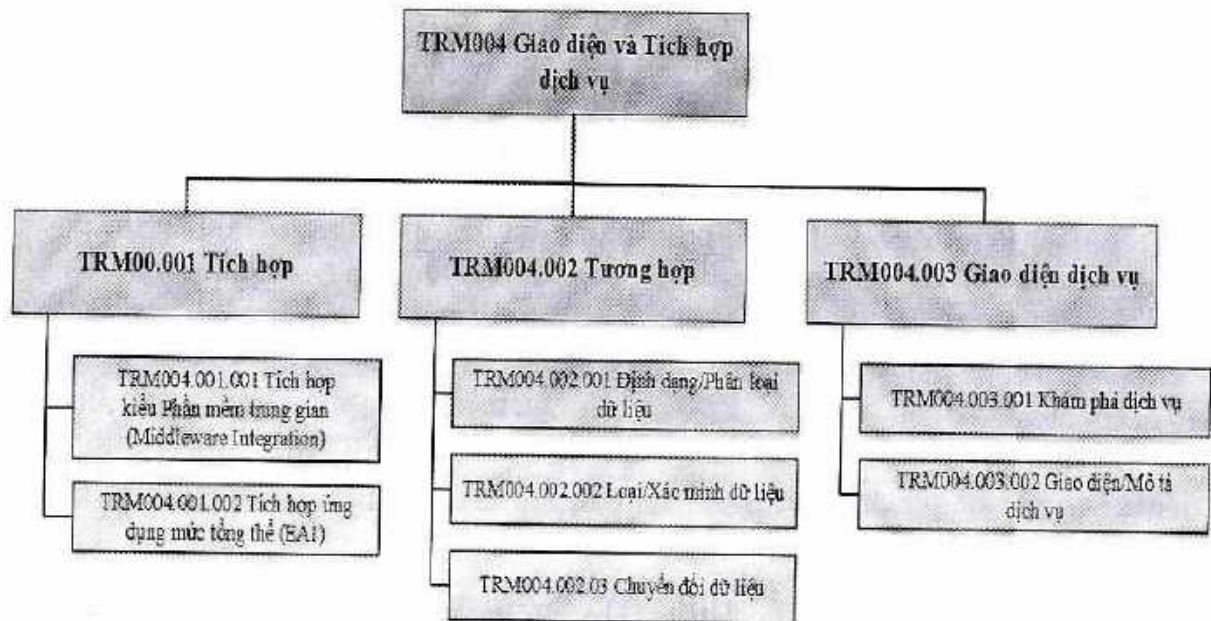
TRM004 Giao diện và Tích hợp dịch vụ

TRM00.001 Tích hợp

TRM004.002 Tương hợp

TRM004.003 Giao diện dịch vụ

TRM004.001.001 Tích hợp kiểu Phần mềm trung gian (Middleware Integration)

TRM004.001.002 Tích hợp ứng dụng mức tổng thể (EAI)

TRM004.002.001 Định dạng/Phân loại dữ liệu

TRM004.002.002 Loại/Xác minh dữ liệu

TRM004.002.03 Chuyển đổi dữ liệu

TRM004.003.001 Khám phá dịch vụ

TRM004.003.002 Giao diện/Mô tả dịch vụ